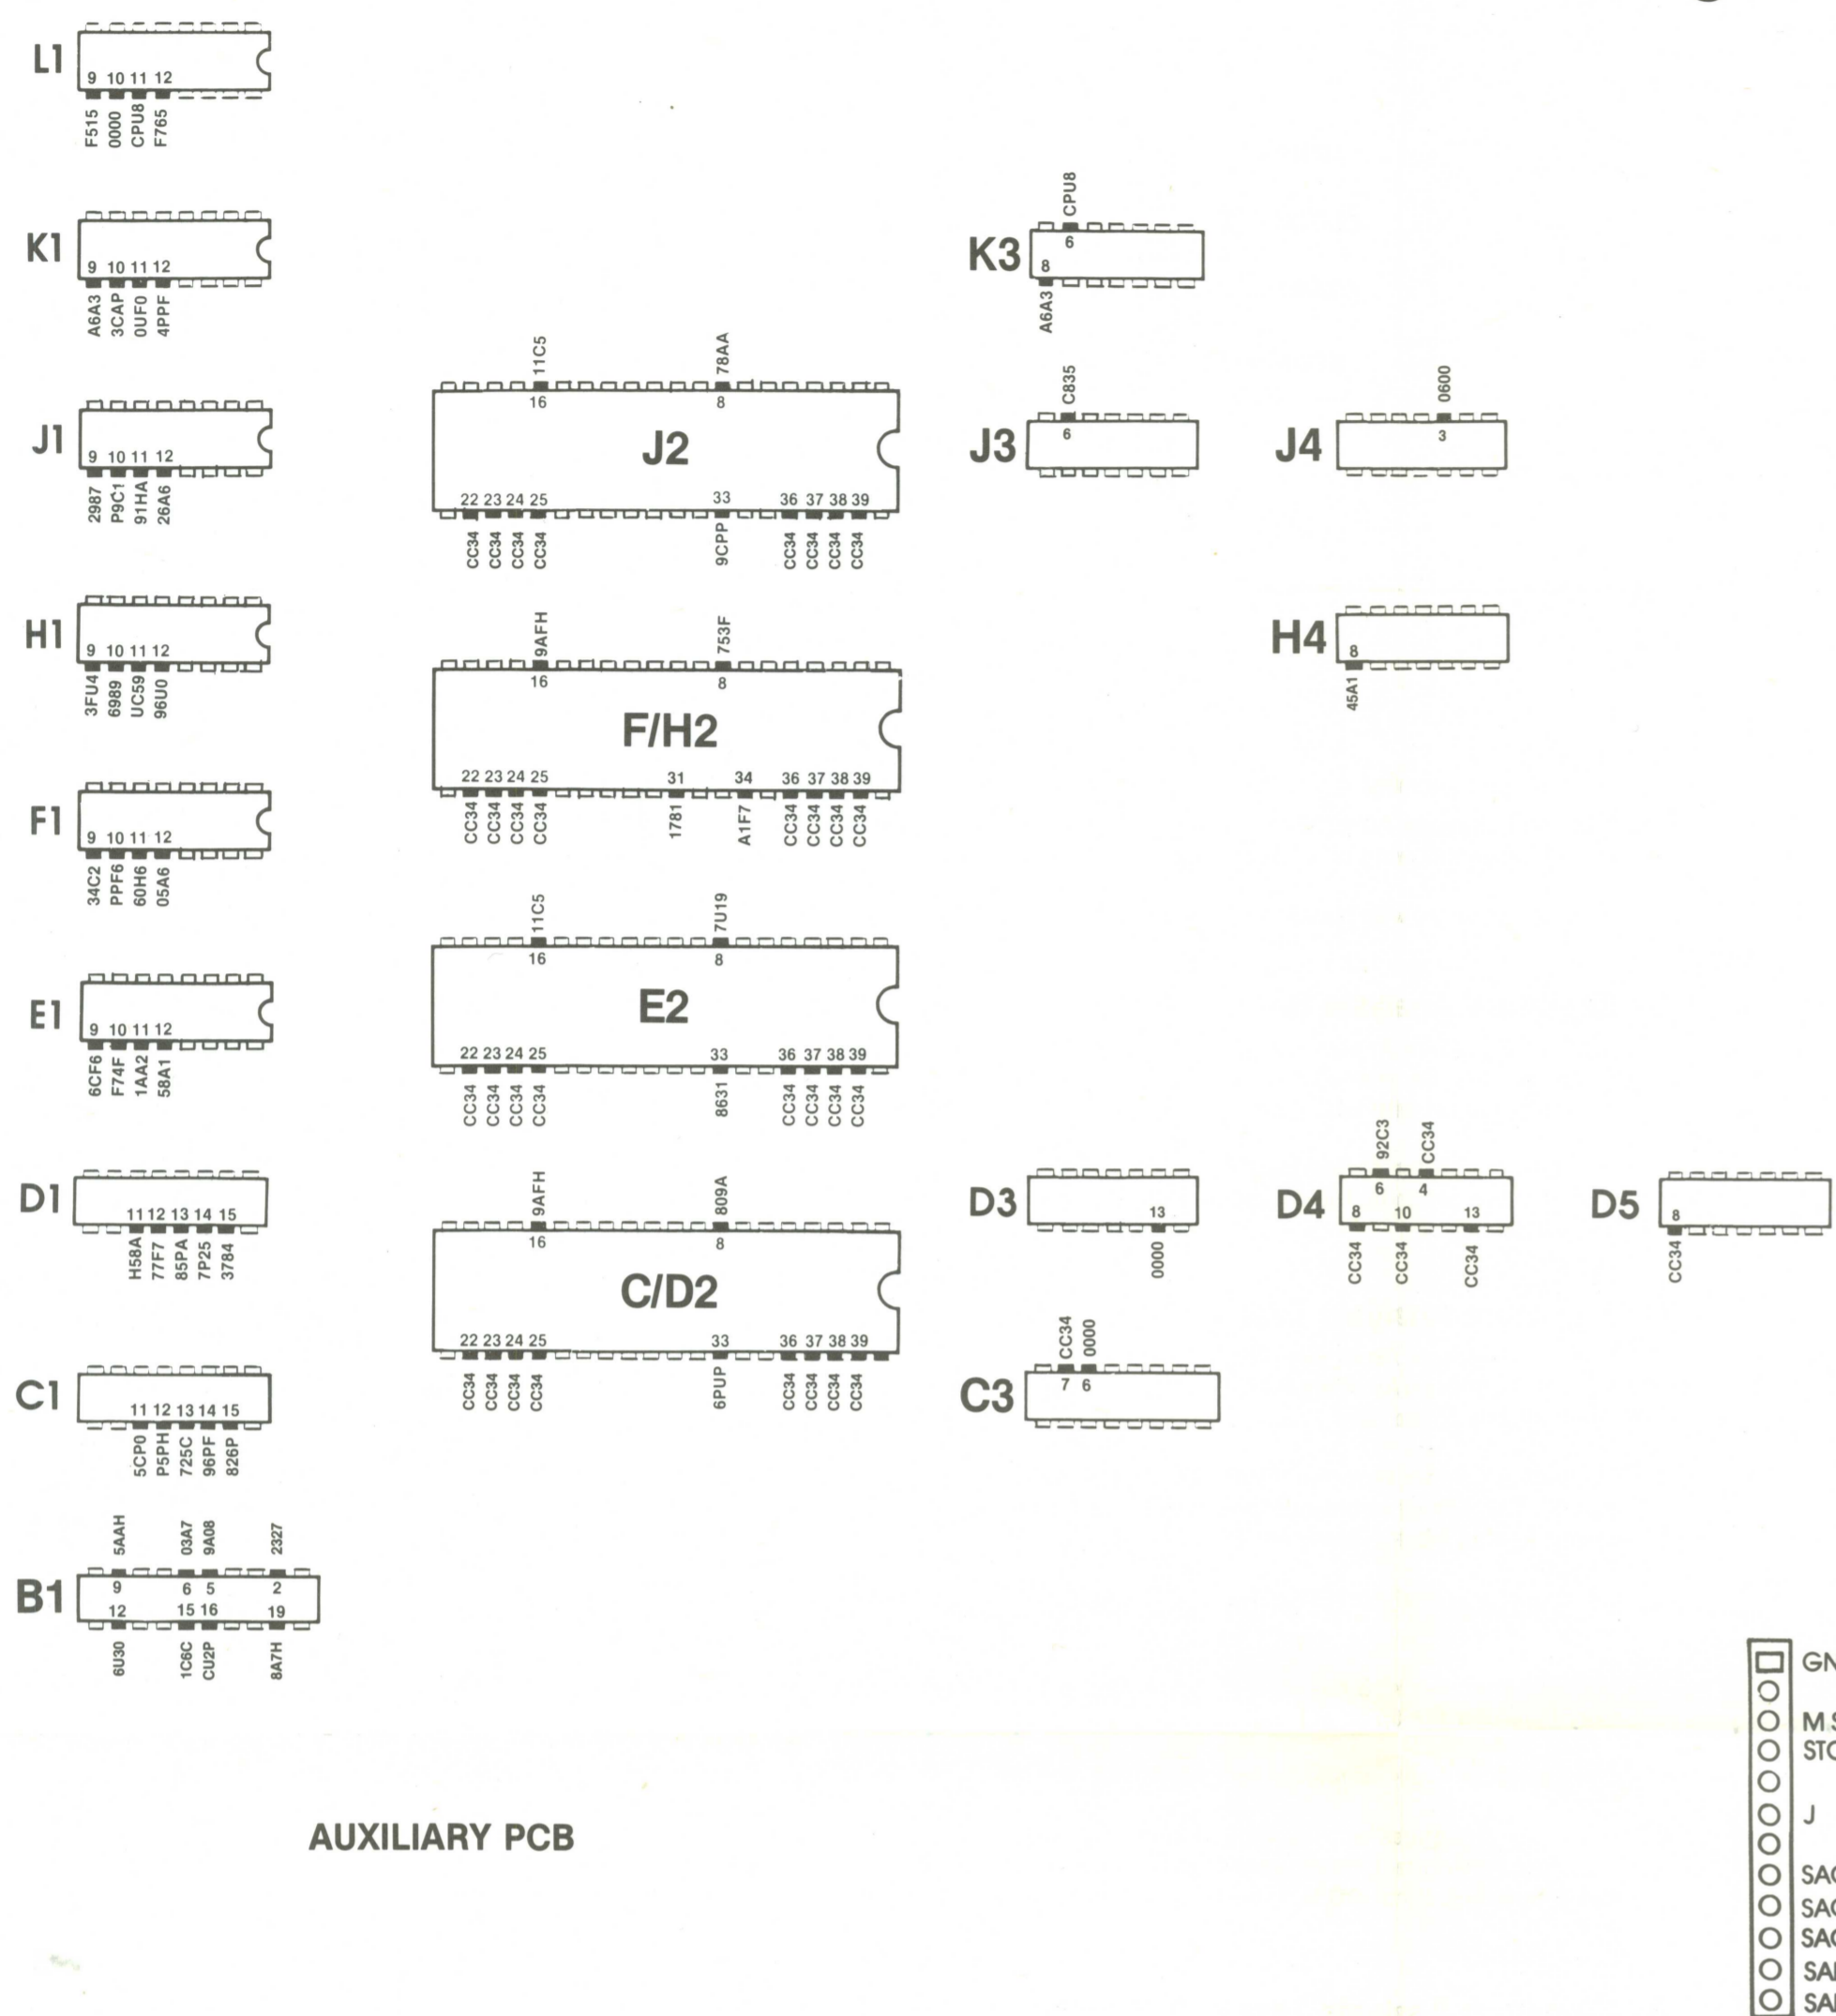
L1
9 10 11 12
F515 0000 CPU8 F765

K1
9 10 11 12
A6A3 3CAP 0UF0 4PPF

K3
CPU8
6
8
A6A3

J1
9 10 11 12
2987 P9C1 91HA 26A6

11C5 78AA
16 8
J2
22 23 24 25 33 36 37 38 39
CC34 CC34 CC34 CC34 9CPP CC34 CC34 CC34 CC34

J3
C835
6

J4
0600
3

H1
9 10 11 12
3FU4 6989 UC59 96U0

9AFH 753F
16 8
F/H2
22 23 24 25 31 34 36 37 38 39
CC34 CC34 CC34 CC34 1781 A1F7 CC34 CC34 CC34 CC34

H4
8
45A1

F1
9 10 11 12
34C2 PPF6 60H6 05A6

11C5 7U19
16 8
E2
22 23 24 25 33 36 37 38 39
CC34 CC34 CC34 CC34 8631 CC34 CC34 CC34 CC34

E1
9 10 11 12
6CF6 F74F 1AA2 58A1

D1
11 12 13 14 15
H58A 77F7 85PA 7P25 3784

9AFH 809A
16 8
C/D2
22 23 24 25 33 36 37 38 39
CC34 CC34 CC34 CC34 6PUP CC34 CC34 CC34 CC34

D3
13
0000

D4
92C3 CC34
6 4
8 10 13
CC34 CC34 CC34

D5
8
CC34

C3
CC34 0000
7 6

C1
11 12 13 14 15
5CP0 P5PH 725C 96PF 826P

B1
5AAH 03A7 9A08 2327
9 6 5 2
12 15 16 19
6U30 1C6C CU2P 8A7H

AUXILIARY PCB

GN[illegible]
M S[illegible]
STO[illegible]
J
SA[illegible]
SA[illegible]
SA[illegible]
SA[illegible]
SA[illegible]